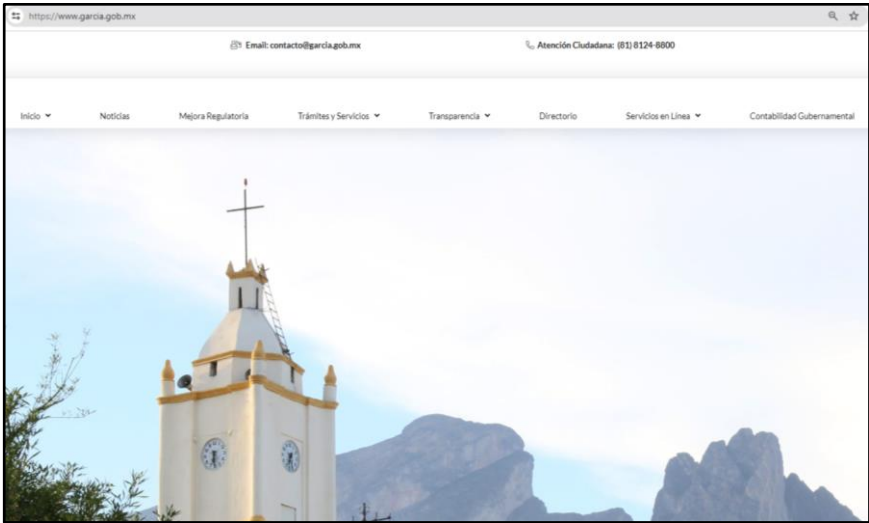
https://www.garcia.gob.mx

Email: contacto@garcia.gob.mx

Atención Ciudadana: (81) 8124-8800

Inicio

Noticias

Mejora Regulatoria

Trámites y Servicios

Transparencia

Directorio

Servicios en Linea

Contabilidad Gubernamental